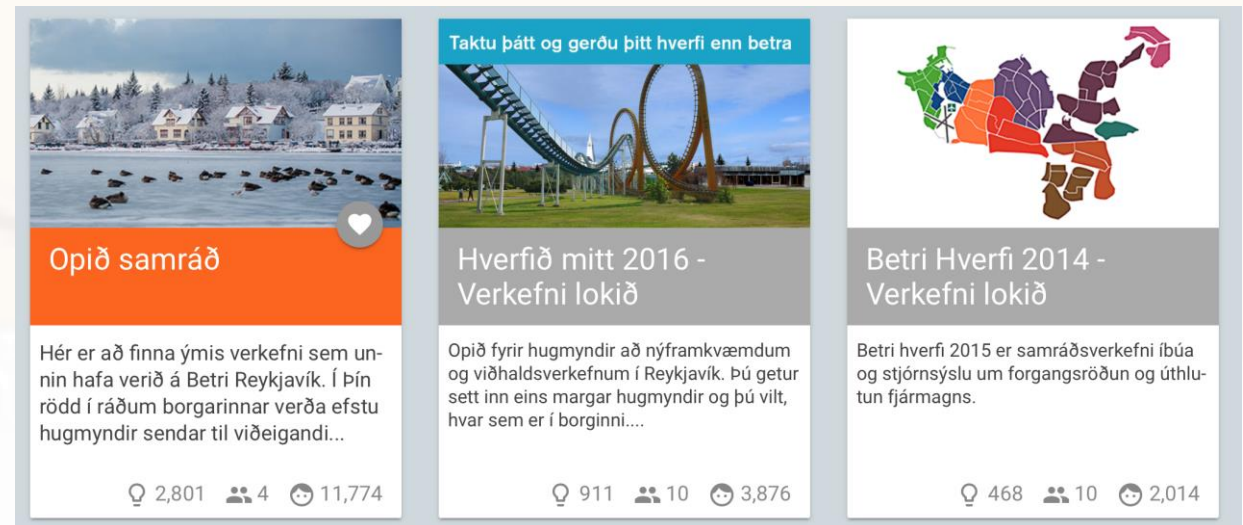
Opið samráð

Hér er að finna ýmis verkefni sem unnin hafa verið á Betri Reykjavík. Í Þín rödd í ráðum borgarinnar verða efstu hugmyndir sendar til viðeigandi...

2,801 4 11,774

Taktu þátt og gerðu þitt hverfi enn betra

Hverfið mitt 2016 - Verkefni lokið

Opið fyrir hugmyndir að nýframkvæmdum og viðhaldsverkefnum í Reykjavík. Þú getur sett inn eins margar hugmyndir og þú vilt, hvar sem er í borginni....

911 10 3,876

Betri Hverfi 2014 - Verkefni lokið

Betri hverfi 2015 er samráðsverkefni íbúa og stjórnsýslu um forgangsröðun og úthlutun fjármagns.

468 10 2,014